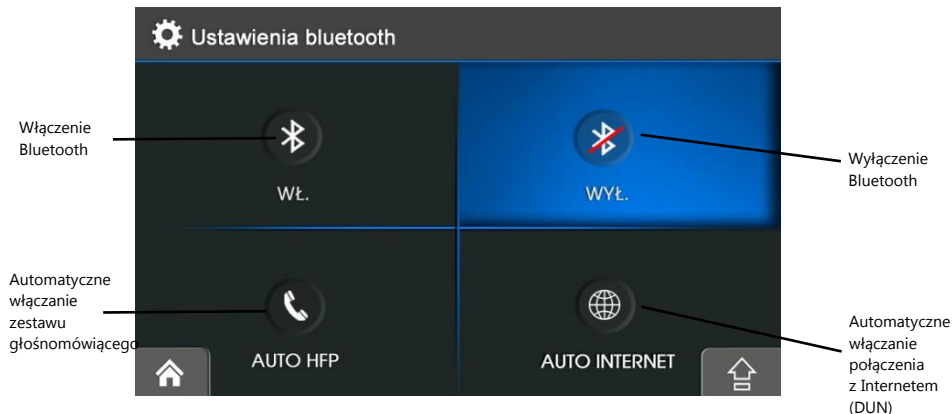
Ustawienia bluetooth

Włączenie Bluetooth

WŁ.

WYŁ.

Wyłączenie Bluetooth

Automatyczne włączanie zestawu głośnomówiącego

AUTO HFP

AUTO INTERNET

Automatyczne włączanie połączenia z Internetem (DUN)